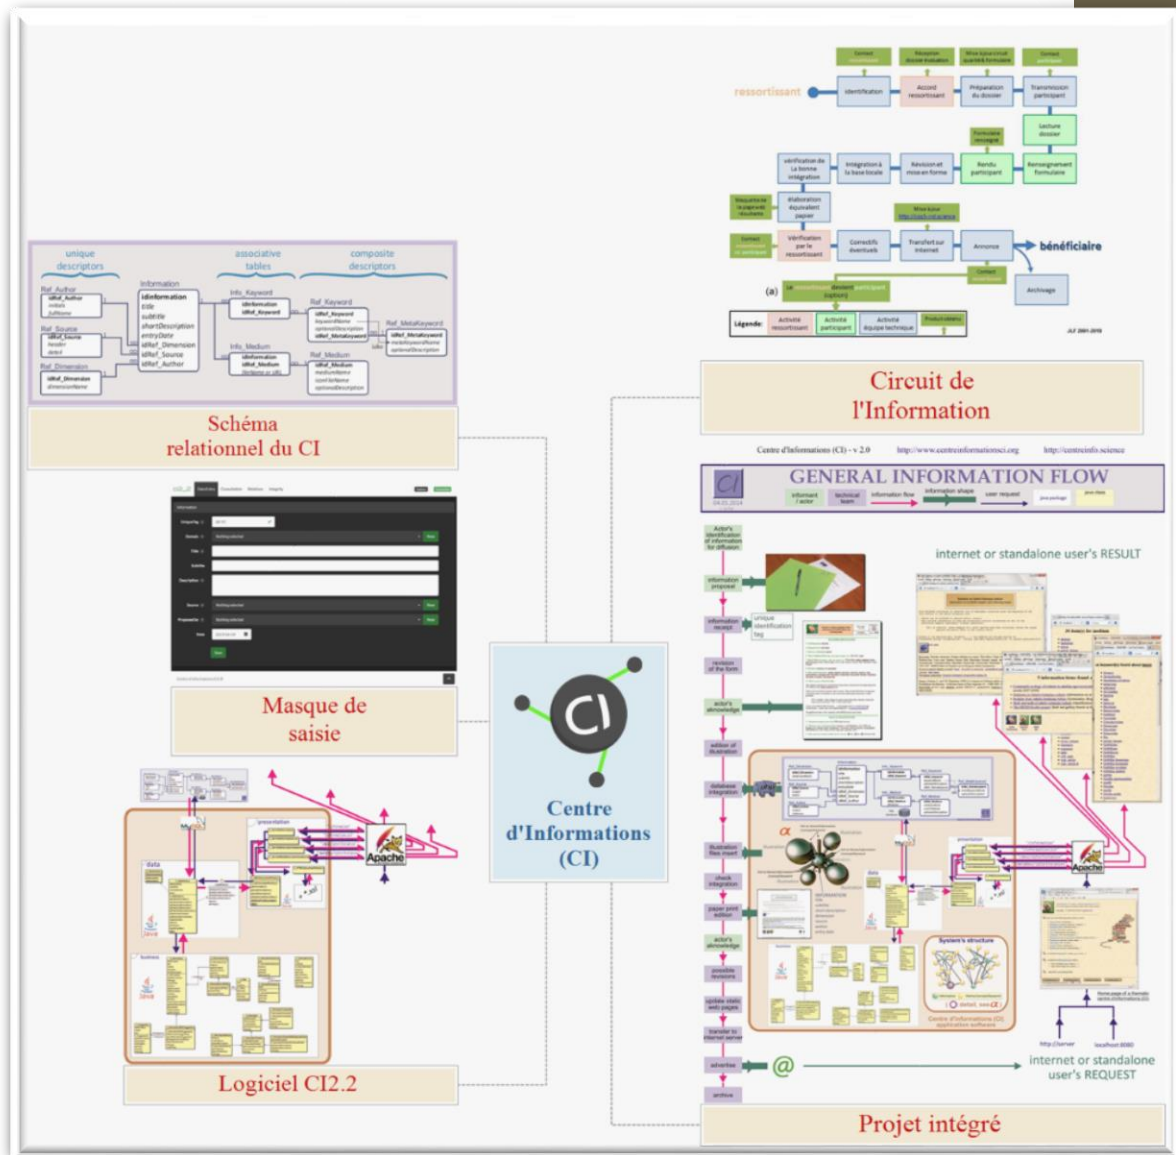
ressortissant

Contact

Identification

Accord ressortissant

Préparation du dossier

Transmission participant

Lecture dossier

Vérification de la bonne intégration

Intégration à la base locale

Révision et mise en forme

Rendu participant

Renseignement formulaire

Élaboration équivalent papier

Vérification par le ressortissant

Correctifs éventuels

Transfert sur internet

Annonce

bénéficiaire

Archivage

(a)

Légende:

Activité ressortissant

Activité participant

Activité équipe technique

unique descriptors

associative tables

composite descriptors

Information

Ref_Author

Ref_Source

Ref_Dimension

Info_Keyword

Info_Medium

Ref_Keyword

Ref_MetaKeyword

Ref_Medium

Schéma relationnel du CI

Circuit de l'Information

Centre d'Informations (CI) - v 2.0

http://www.centreinformationsci.org

http://centreinfo.science

GENERAL INFORMATION FLOW

internet or standalone user's RESULT

Masque de saisie

Centre d'Informations (CI)

Apache

Logiciel CI2.2

System's structure

@

internet or standalone user's REQUEST

Projet intégré